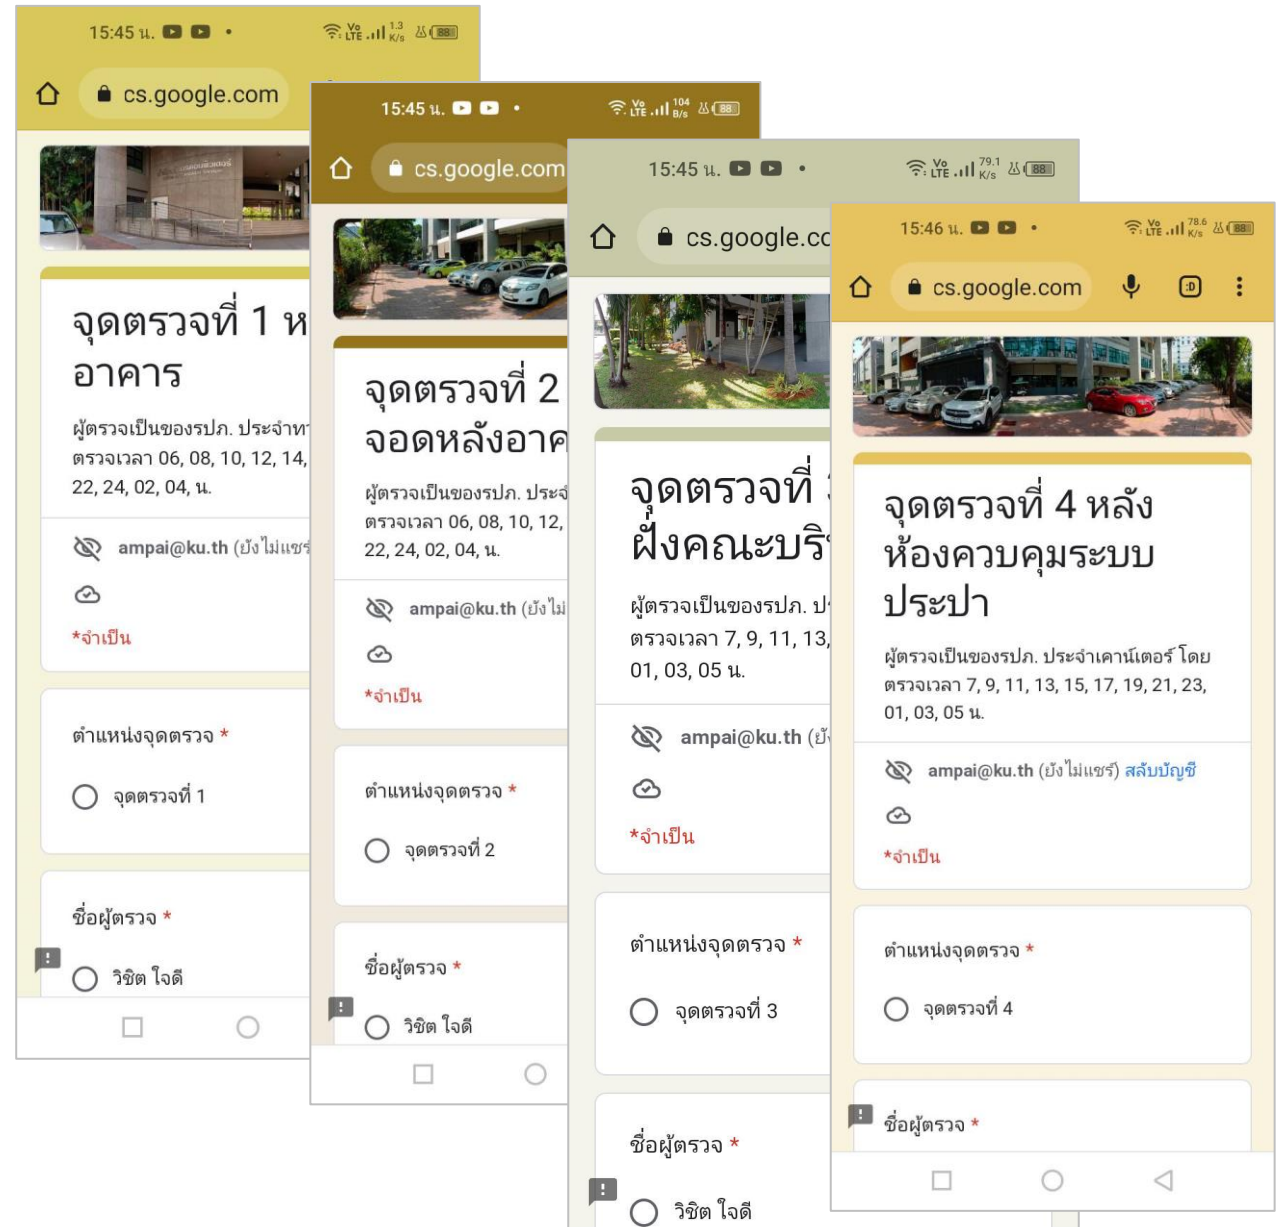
15:45 น.

1.3 K/s 88

cs.google.com

จุดตรวจที่ 1 ห
อาคาร

ผู้ตรวจเป็นของรปภ. ประจำห
ตรวจเวลา 06, 08, 10, 12, 14,
22, 24, 02, 04, น.

ampai@ku.th (ยังไม่แชร

*จำเป็น

ตำแหน่งจุดตรวจ *

จุดตรวจที่ 1

ชื่อผู้ตรวจ *

วิชิต ใจดี

15:45 น.

104 B/s 88

cs.google.com

จุดตรวจที่ 2
จอดหลังอาค

ผู้ตรวจเป็นของรปภ. ประจ
ตรวจเวลา 06, 08, 10, 12,
22, 24, 02, 04, น.

ampai@ku.th (ยังไม่

*จำเป็น

ตำแหน่งจุดตรวจ *

จุดตรวจที่ 2

ชื่อผู้ตรวจ *

วิชิต ใจดี

15:45 น.

79.1 K/s 88

cs.google.cc

จุดตรวจที่ 3
ฝั่งคณะบริ

ผู้ตรวจเป็นของรปภ. ป
ตรวจเวลา 7, 9, 11, 13,
01, 03, 05 น.

ampai@ku.th (ยั

*จำเป็น

ตำแหน่งจุดตรวจ *

จุดตรวจที่ 3

ชื่อผู้ตรวจ *

วิชิต ใจดี

15:46 น.

78.6 K/s 88

cs.google.com

จุดตรวจที่ 4 หลัง
ห้องควบคุมระบบ
ประปา

ผู้ตรวจเป็นของรปภ. ประจำเคาน์เตอร์ โดย
ตรวจเวลา 7, 9, 11, 13, 15, 17, 19, 21, 23,
01, 03, 05 น.

ampai@ku.th (ยังไม่แชร์) สลับบัญชี

*จำเป็น

ตำแหน่งจุดตรวจ *

จุดตรวจที่ 4

ชื่อผู้ตรวจ *